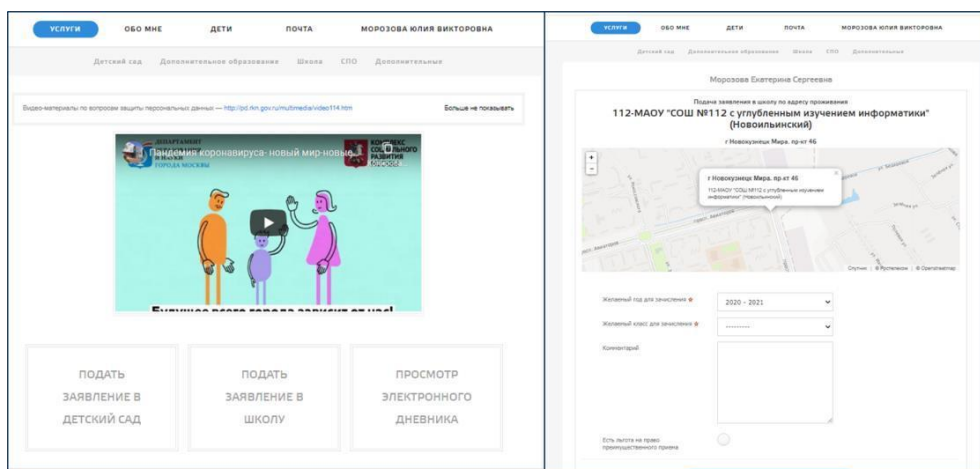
УСЛУГИ ОБО МНЕ ДЕТИ ПОЧТА МОРОЗОВА ЮЛИЯ ВИКТОРОВНА

Детский сад Дополнительное образование Школа СПО Дополнительные

Видео-материалы по вопросам защиты персональных данных — http://pd.rkn.gov.ru/multimedia/video114.htm

Больше не показывать

ДЕПАРТАМЕНТ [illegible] ГОРОДА МОСКВЫ

Пандемия коронавируса- новый мир-новые...

КОМПЛЕКС СОЦИАЛЬНОГО РАЗВИТИЯ

Будущее всего города зависит от нас!

ПОДАТЬ ЗАЯВЛЕНИЕ В ДЕТСКИЙ САД

ПОДАТЬ ЗАЯВЛЕНИЕ В ШКОЛУ

ПРОСМОТР ЭЛЕКТРОННОГО ДНЕВНИКА

УСЛУГИ ОБО МНЕ ДЕТИ ПОЧТА МОРОЗОВА ЮЛИЯ ВИКТОРОВНА

Детский сад Дополнительное образование Школа СПО Дополнительные

Морозова Екатерина Сергеевна

Подача заявления в школу по адресу проживания

112-МАОУ "СОШ №112 с углубленным изучением информатики" (Новоильинский)

г Новокузнецк Мира. пр-кт 46

+
−

г Новокузнецк Мира. пр-кт 46

112-МАОУ "СОШ №112 с углубленным изучением информатики" (Новоильинский)

Спутник | © Ростелеком | © Openstreetmap

Желаемый год для зачисления *
2020 - 2021

Желаемый класс для зачисления *
---------

Комментарий

Есть льгота на право преимущественного приема